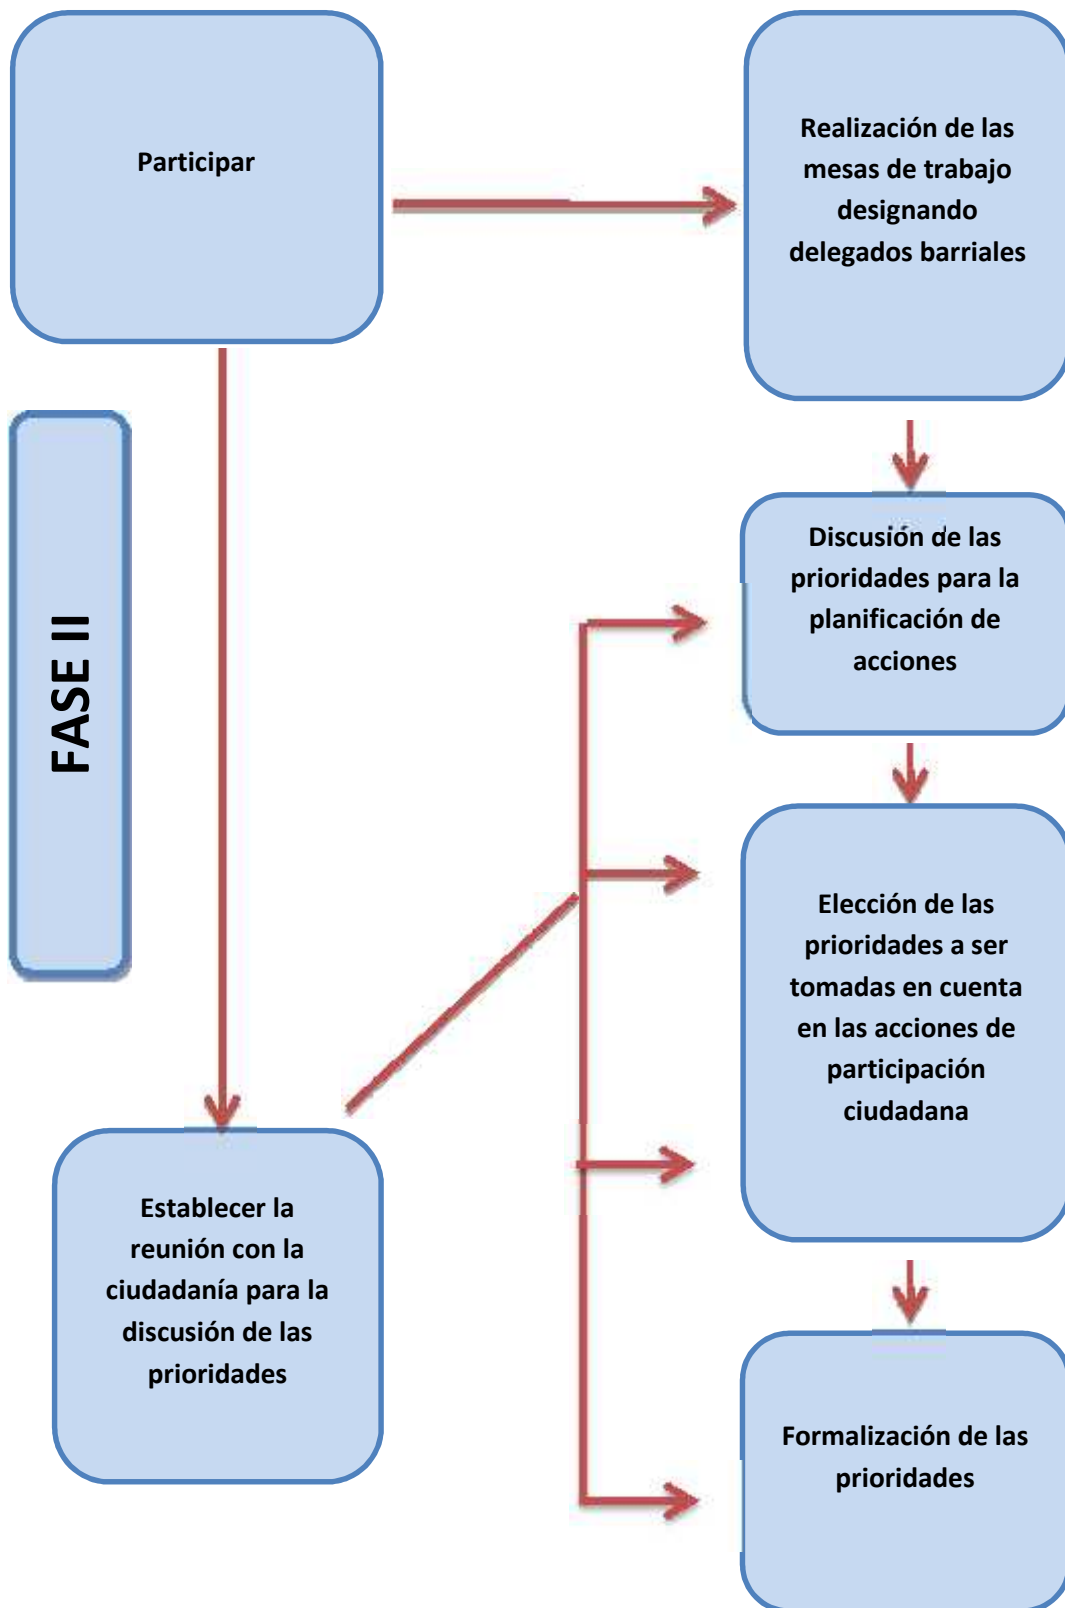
Participar

Realización de las mesas de trabajo designando delegados barriales

FASE II

Discusión de las prioridades para la planificación de acciones

Elección de las prioridades a ser tomadas en cuenta en las acciones de participación ciudadana

Establecer la reunión con la ciudadanía para la discusión de las prioridades

Formalización de las prioridades